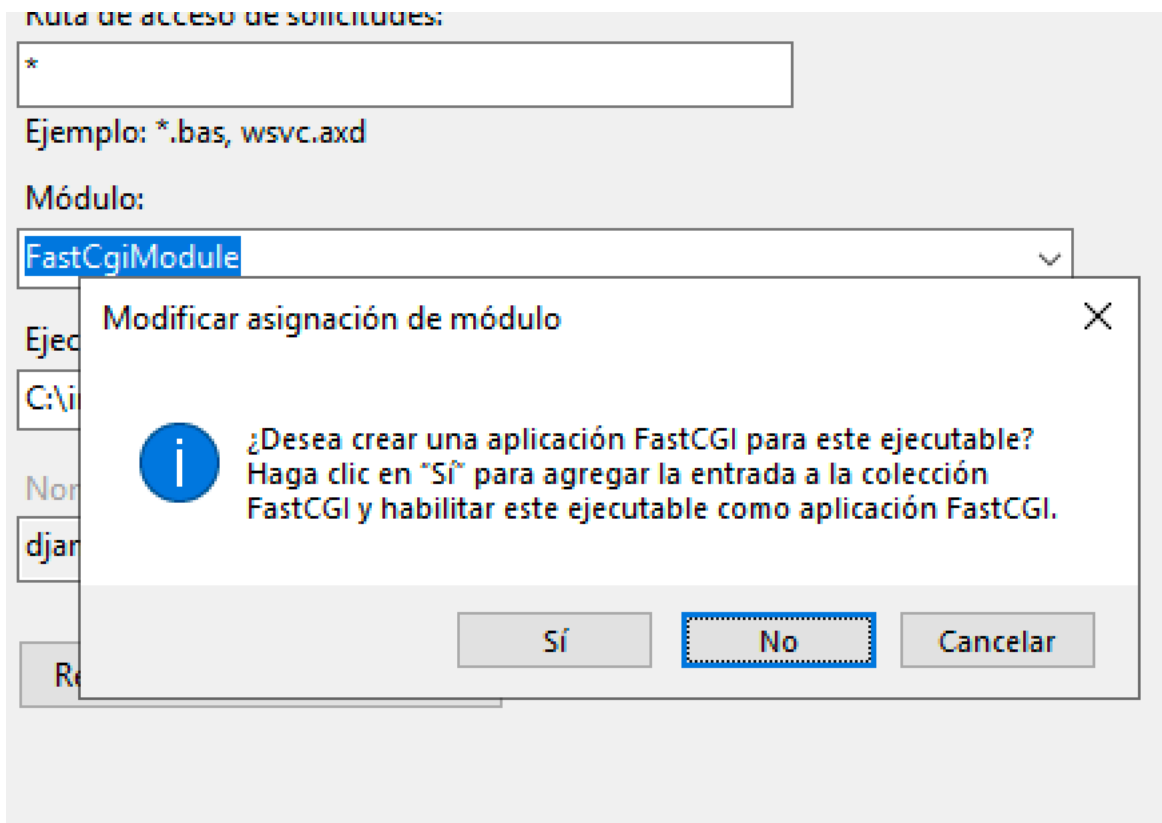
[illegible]

*

Ejemplo: *.bas, wsvc.axd

Módulo:

FastCgiModule

Ejec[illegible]

C:\i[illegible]

Nor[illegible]

djar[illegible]

Re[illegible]

Modificar asignación de módulo

¿Desea crear una aplicación FastCGI para este ejecutable? Haga clic en "Sí" para agregar la entrada a la colección FastCGI y habilitar este ejecutable como aplicación FastCGI.

Sí

No

Cancelar